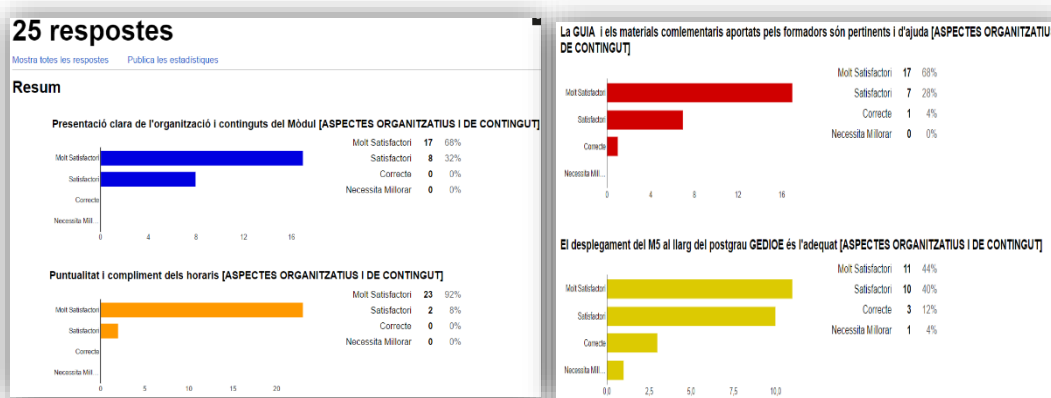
25 respostes

Mostra totes les respostes Publica les estadístiques

Resum

Presentació clara de l'organització i continguts del Mòdul [ASPECTES ORGANITZATIUS I DE CONTINGUT]

Molt Satisfactori
Satisfactori
Correcte
Necessita Mill...

0 4 8 12 16

| | | |
|---|---|---|
| Molt Satisfactori | 17 | 68% |
| Satisfactori | 8 | 32% |
| Correcte | 0 | 0% |
| Necessita Millorar | 0 | 0% |

Puntualitat i compliment dels horaris [ASPECTES ORGANITZATIUS I DE CONTINGUT]

Molt Satisfactori
Satisfactori
Correcte
Necessita Mill...

0 5 10 15 20

| | | |
|---|---|---|
| Molt Satisfactori | 23 | 92% |
| Satisfactori | 2 | 8% |
| Correcte | 0 | 0% |
| Necessita Millorar | 0 | 0% |

La GUIA i els materials comlementaris aportats pels formadors són pertinents i d'ajuda [ASPECTES ORGANITZATIUS I DE CONTINGUT]

Molt Satisfactori
Satisfactori
Correcte
Necessita Mill...

0 4 8 12 16

| | | |
|---|---|---|
| Molt Satisfactori | 17 | 68% |
| Satisfactori | 7 | 28% |
| Correcte | 1 | 4% |
| Necessita Millorar | 0 | 0% |

El desplegament del M5 al llarg del postgrau GEDIOE és l'adequat [ASPECTES ORGANITZATIUS I DE CONTINGUT]

Molt Satisfactori
Satisfactori
Correcte
Necessita Mill...

0,0 2,5 5,0 7,5 10,0

| | | |
|---|---|---|
| Molt Satisfactori | 11 | 44% |
| Satisfactori | 10 | 40% |
| Correcte | 3 | 12% |
| Necessita Millorar | 1 | 4% |